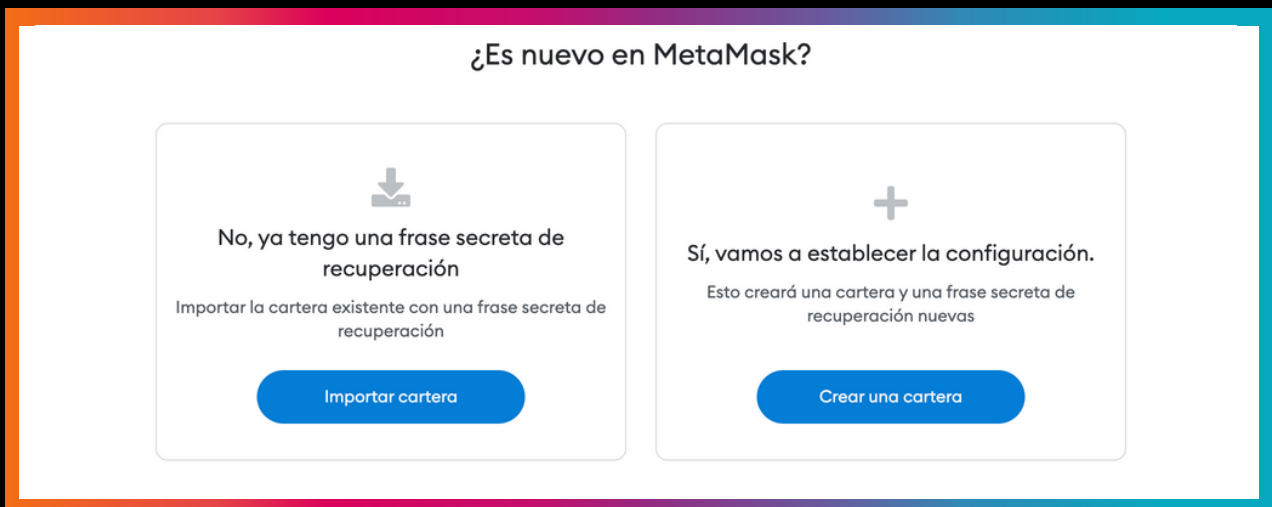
¿Es nuevo en MetaMask?

No, ya tengo una frase secreta de recuperación

Importar la cartera existente con una frase secreta de recuperación

Importar cartera

Sí, vamos a establecer la configuración.

Esto creará una cartera y una frase secreta de recuperación nuevas

Crear una cartera